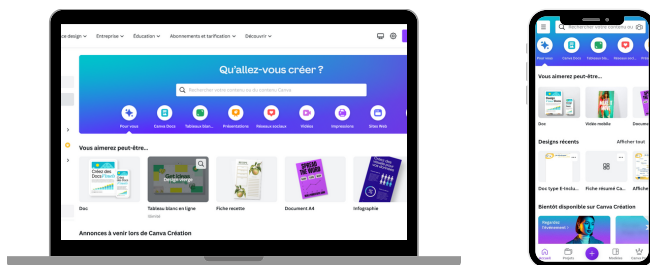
ce design Entreprise Éducation Abonnements et tarification Découvrir

Qu'allez-vous créer ?

Rechercher votre contenu ou du contenu Canva

Pour vous
Canva Docs
Tableaux blan...
Présentations
Réseaux sociaux
Vidéos
Impressions
Sites Web

Vous aimerez peut-être...

Doc
Tableau blanc en ligne
Fiche recette
Document A4
Infographie

Annonces à venir lors de Canva Création

Rechercher dans votre contenu

Pour vous
Canva Docs
Tableaux bl...
Réseaux soc...

Vous aimerez peut-être...

Doc
Vidéo mobile

Designs récents
Afficher tout

Doc type E-inclu...
Fiche résumé Ca...

Bientôt disponible sur Canva Création

Accueil
Projets
Modèles